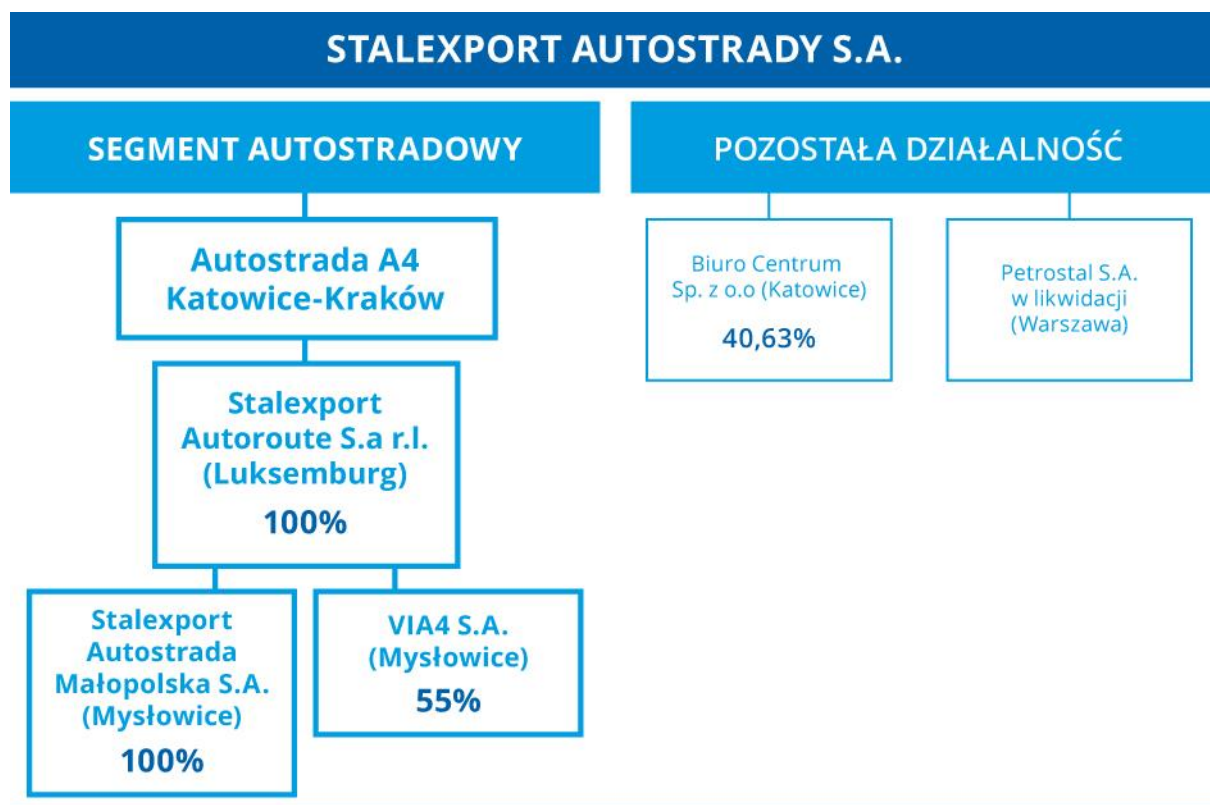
STALEXPORT AUTOSTRADY S.A.

SEGMENT AUTOSTRADOWY

POZOSTAŁA DZIAŁALNOŚĆ

Autostrada A4
Katowice-Kraków

Stalexport Autoroute S.a r.l. (Luksemburg)
100%

Stalexport Autostrada Małopolska S.A. (Mysłowice)
100%

VIA4 S.A. (Mysłowice)
55%

Biuro Centrum Sp. z o.o (Katowice)
40,63%

Petrostal S.A. w likwidacji (Warszawa)